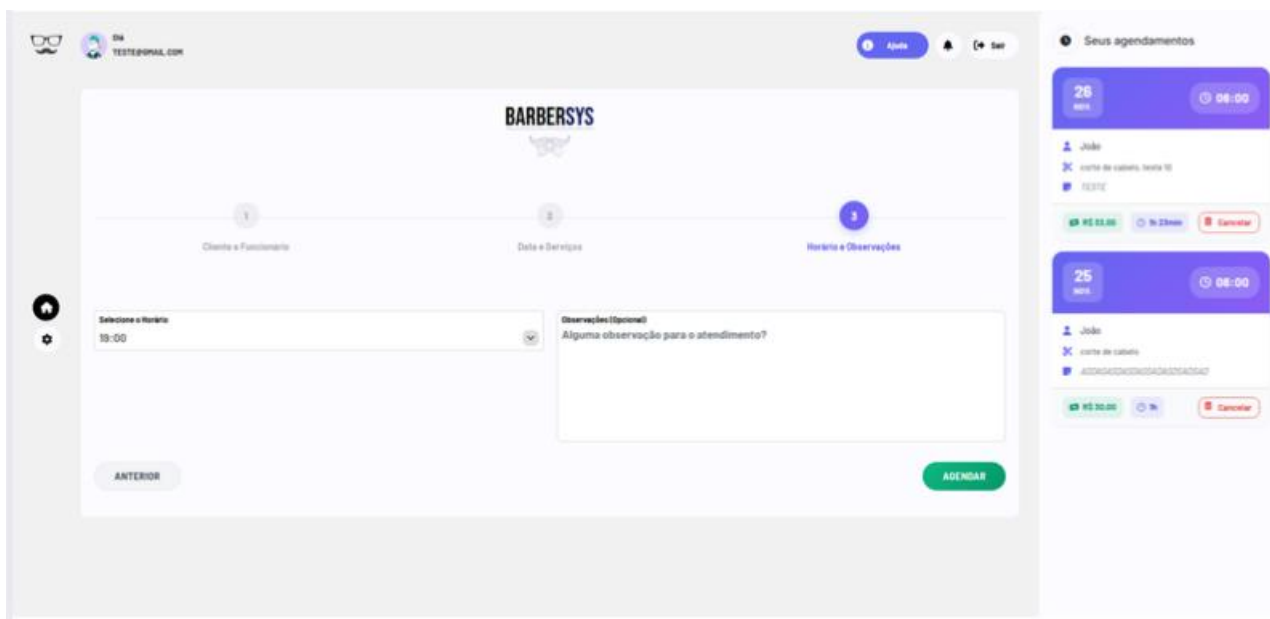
Olá
TESTE@GMAIL.COM

Ajuda
Sair

BARBERSYS

1
Cliente e Funcionario

2
Data e Serviços

3
Horário e Observações

Selecione o Horário
19:00

Observações (Opcional)
Alguma observação para o atendimento?

ANTERIOR

AGENDAR

Seus agendamentos

26
NOV
08:00

João
corte de cabelo, teste 10
TESTE

R$ 55.00
1h 25min
Cancelar

25
NOV
08:00

João
corte de cabelo
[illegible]

R$ 30.00
1h
Cancelar